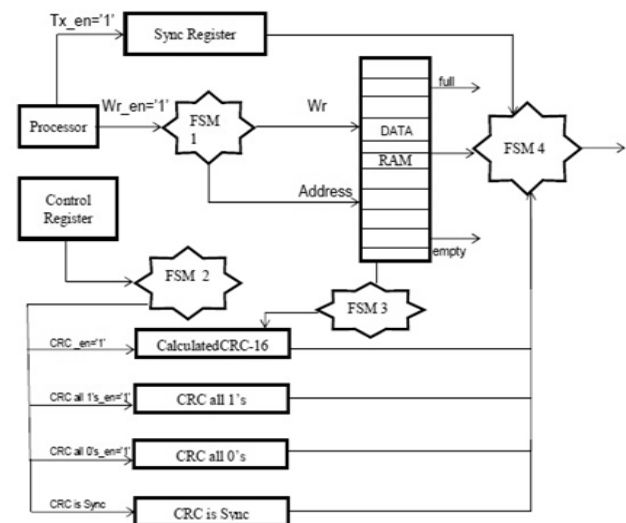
Tx_en='1'
Sync Register
Wr_en='1'
Processor
FSM 1
Wr
full
DATA
RAM
FSM 4
Address
Control Register
empty
FSM 2
FSM 3
CRC _en='1'
CalculatedCRC-16
CRC all 1's_en='1'
CRC all 1's
CRC all 0's_en='1'
CRC all 0's
CRC is Sync
CRC is Sync